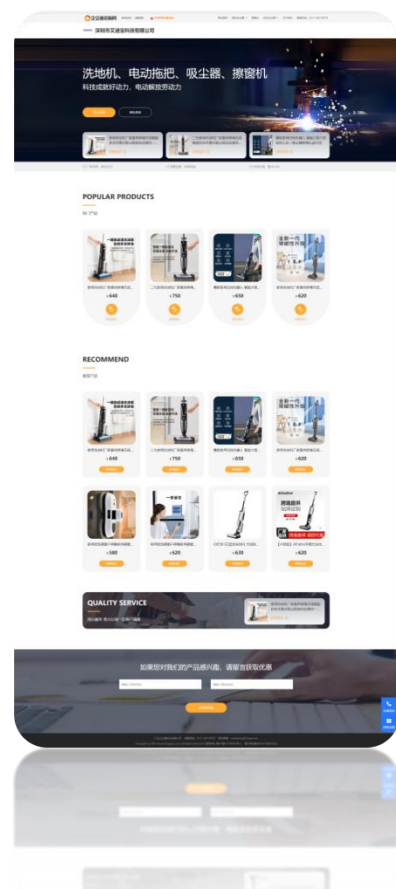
深圳市艾迪亚科技有限公司

洗地机、电动拖把、吸尘器、擦窗机

科技成就好动力、电动解放劳动力

POPULAR PRODUCTS

热门产品

¥640

¥750

¥630

¥620

RECOMMEND

推荐产品

¥640

¥750

¥630

¥620

¥580

¥620

¥630

¥620

QUALITY SERVICE

如果您对我们的产品感兴趣，请留言获取优惠